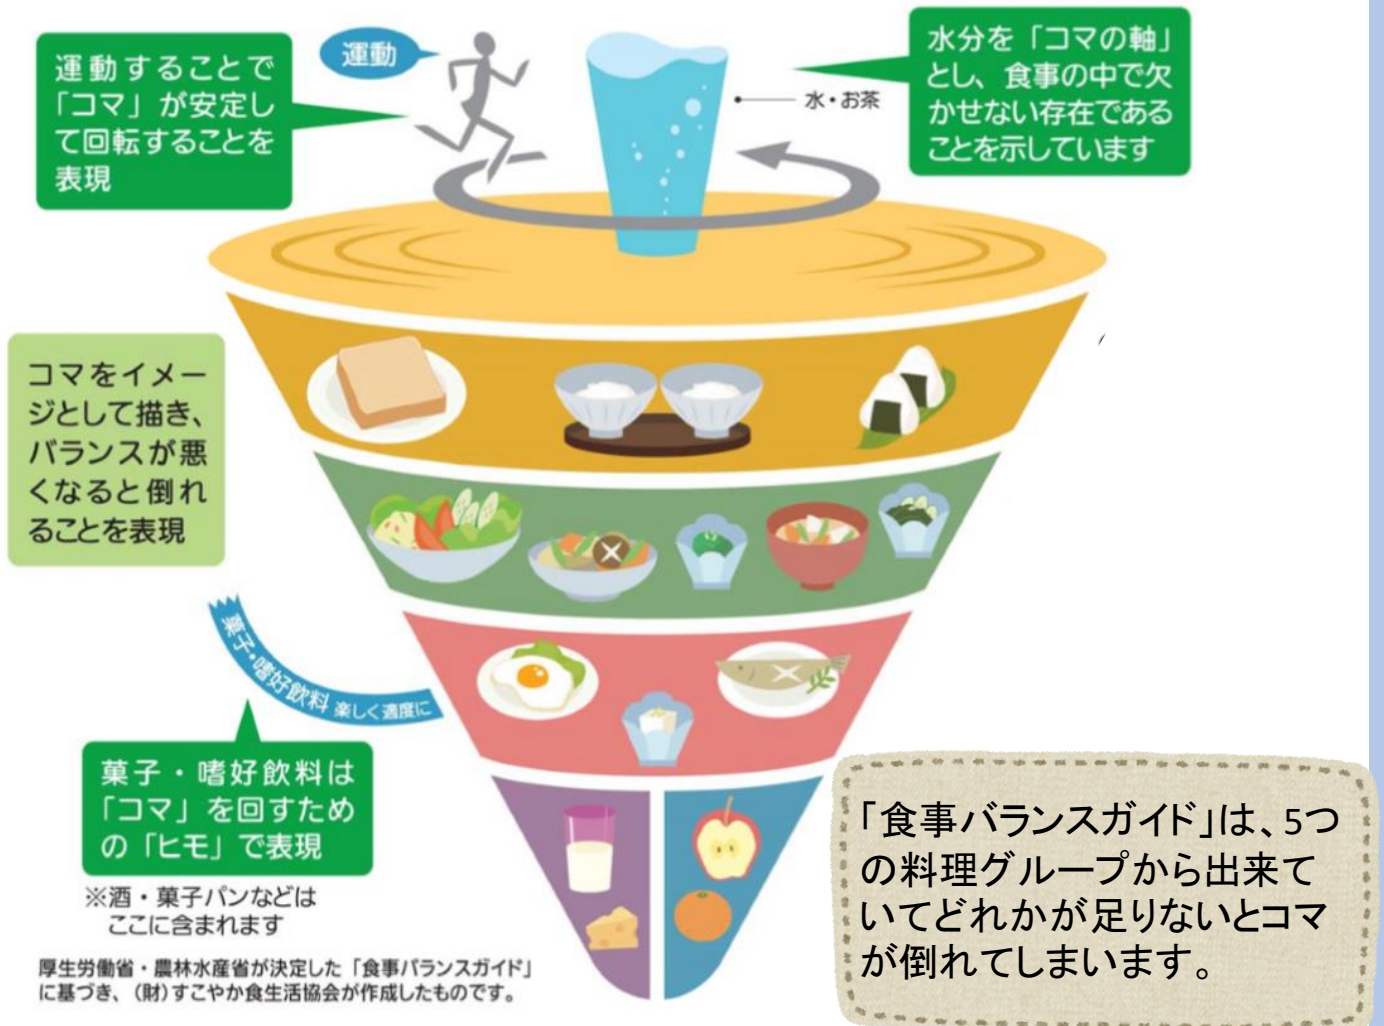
運動することで「コマ」が安定して回転することを表現

運動

水・お茶

水分を「コマの軸」とし、食事の中で欠かせない存在であることを示しています

コマをイメージとして描き、バランスが悪くなると倒れることを表現

菓子・嗜好飲料 楽しく適度に

菓子・嗜好飲料は「コマ」を回すための「ヒモ」で表現

※酒・菓子パンなどはここに含まれます

厚生労働省・農林水産省が決定した「食事バランスガイド」に基づき、(財)すこやか食生活協会が作成したものです。

「食事バランスガイド」は、5つの料理グループから出来ていてどれかが足りないとコマが倒れてしまいます。